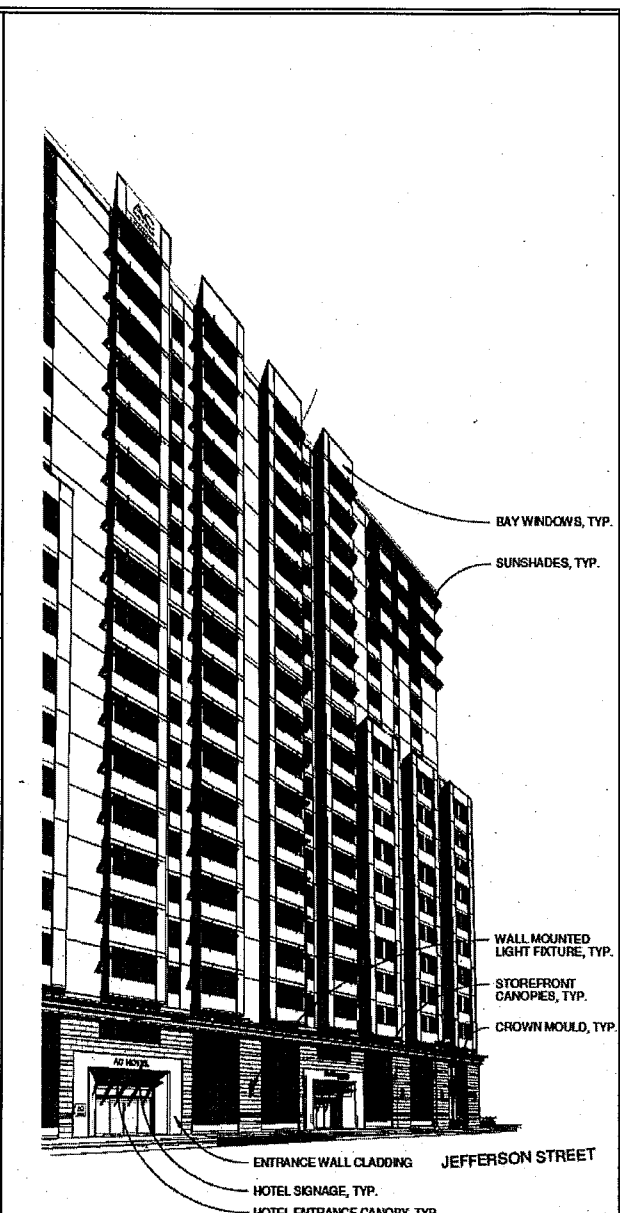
AC

BAY WINDOWS, TYP.

SUNSHADES, TYP.

WALL MOUNTED LIGHT FIXTURE, TYP.

STOREFRONT CANOPIES, TYP.

CROWN MOULD, TYP.

AC HOTEL

ENTRANCE WALL CLADDING

JEFFERSON STREET

HOTEL SIGNAGE, TYP.

HOTEL ENTRANCE CANOPY, TYP.